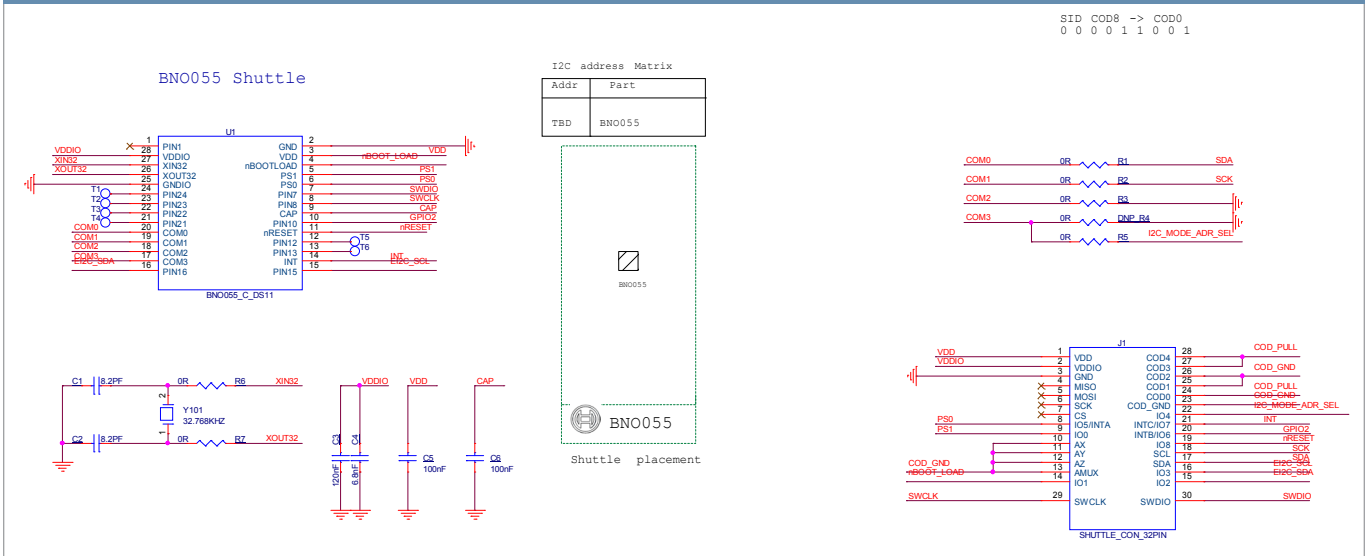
SID COD8 -> COD0
0 0 0 0 1 1 0 0 1

BNO055 Shuttle

I2C address Matrix

| Addr | Part |
|---|---|
| TBD | BNO055 |

U1

1 PIN1
VDDIO 28 VDDIO
XIN32 27 XIN32
XOUT32 26 XOUT32
25 XOUT32
24 GNDIO
T1 23 PIN24
T2 22 PIN23
T3 21 PIN22
T4 20 PIN21
COM0 19 COM0
COM1 18 COM1
COM2 17 COM2
COM3 16 COM3
EI2C_SDA PIN16

GND 2
VDD 3 VDD
nBOOTLOAD 4 nBOOT_LOAD
PS1 5 PS1
PS0 6 PS0
PIN7 7 SWDIO
PIN8 8 SWCLK
CAP 9 CAP
PIN10 10 GPIO2
nRESET 11 nRESET
PIN12 12 T5
PIN13 13 T6
INT 14 INT
PIN15 15 EI2C_SCL

BNO055_C_DS11

BNO055

BNO055

Shuttle placement

COM0 0R R1 SDA
COM1 0R R2 SCK
COM2 0R R3
COM3 0R DNP_R4
0R R5 I2C_MODE_ADR_SEL

C1 8.2PF 0R R6 XIN32
Y101
32.768KHZ
C2 8.2PF 0R R7 XOUT32

VDDIO
C3 120nF
C4 6.8nF
VDD
C5 100nF
CAP
C6 100nF

J1
VDD 1 VDD
VDDIO 2 VDDIO
3 GND
4 MISO
5 MOSI
6 SCK
7 CS
PS0 8 IO5/INTA
PS1 9 IO0
10 AX
11 AY
12 AZ
COD_GND 13 AMUX
nBOOT_LOAD 14 IO1
SWCLK 29 SWCLK

COD4 28 COD_PULL
COD3 27 COD_GND
COD2 26
COD1 25 COD_PULL
COD0 24 COD_GND
COD_GND 23 I2C_MODE_ADR_SEL
IO4 22
INTC/IO7 21 INT
INTB/IO6 20 GPIO2
IO8 19 nRESET
SCL 18 SCK
SDA 17 SDA
IO3 16 EI2C_SCL
IO2 15 EI2C_SDA
SWDIO 30 SWDIO

SHUTTLE_CON_32PIN